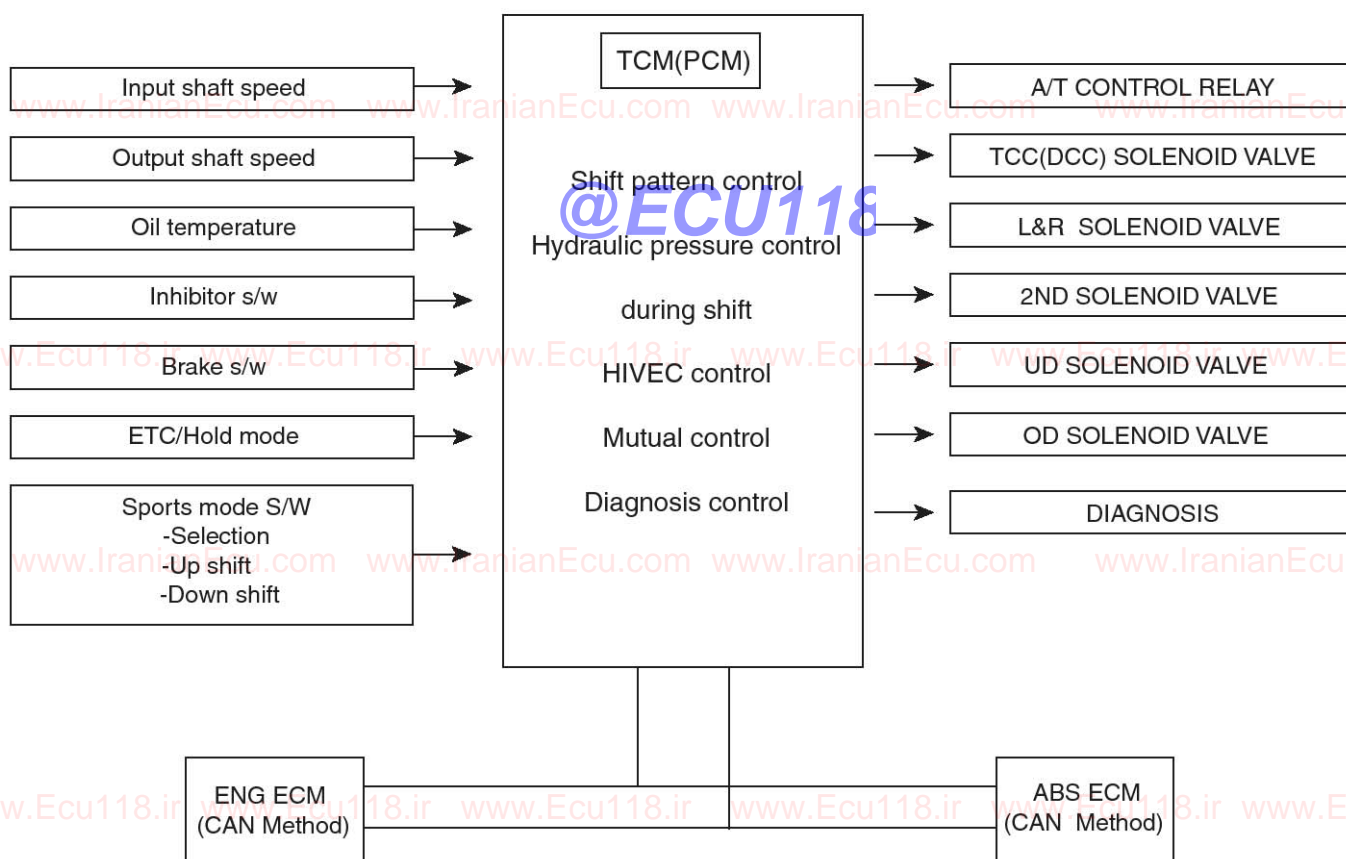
TCM(PCM)

Input shaft speed

Output shaft speed

Oil temperature

Inhibitor s/w

Brake s/w

ETC/Hold mode

Sports mode S/W
-Selection
-Up shift
-Down shift

Shift pattern control

Hydraulic pressure control during shift

HIVEC control

Mutual control

Diagnosis control

A/T CONTROL RELAY

TCC(DCC) SOLENOID VALVE

L&R SOLENOID VALVE

2ND SOLENOID VALVE

UD SOLENOID VALVE

OD SOLENOID VALVE

DIAGNOSIS

ENG ECM
(CAN Method)

ABS ECM
(CAN Method)

@ECU118

www.IranianEcu.com www.IranianEcu.com www.IranianEcu.com www.IranianEcu

www.Ecu118.ir www.Ecu118.ir www.Ecu118.ir www.Ecu118.ir www.Ecu118.ir www.E

www.IranianEcu.com www.IranianEcu.com www.IranianEcu.com www.IranianEcu

www.Ecu118.ir www.Ecu118.ir www.Ecu118.ir www.Ecu118.ir www.Ecu118.ir www.E